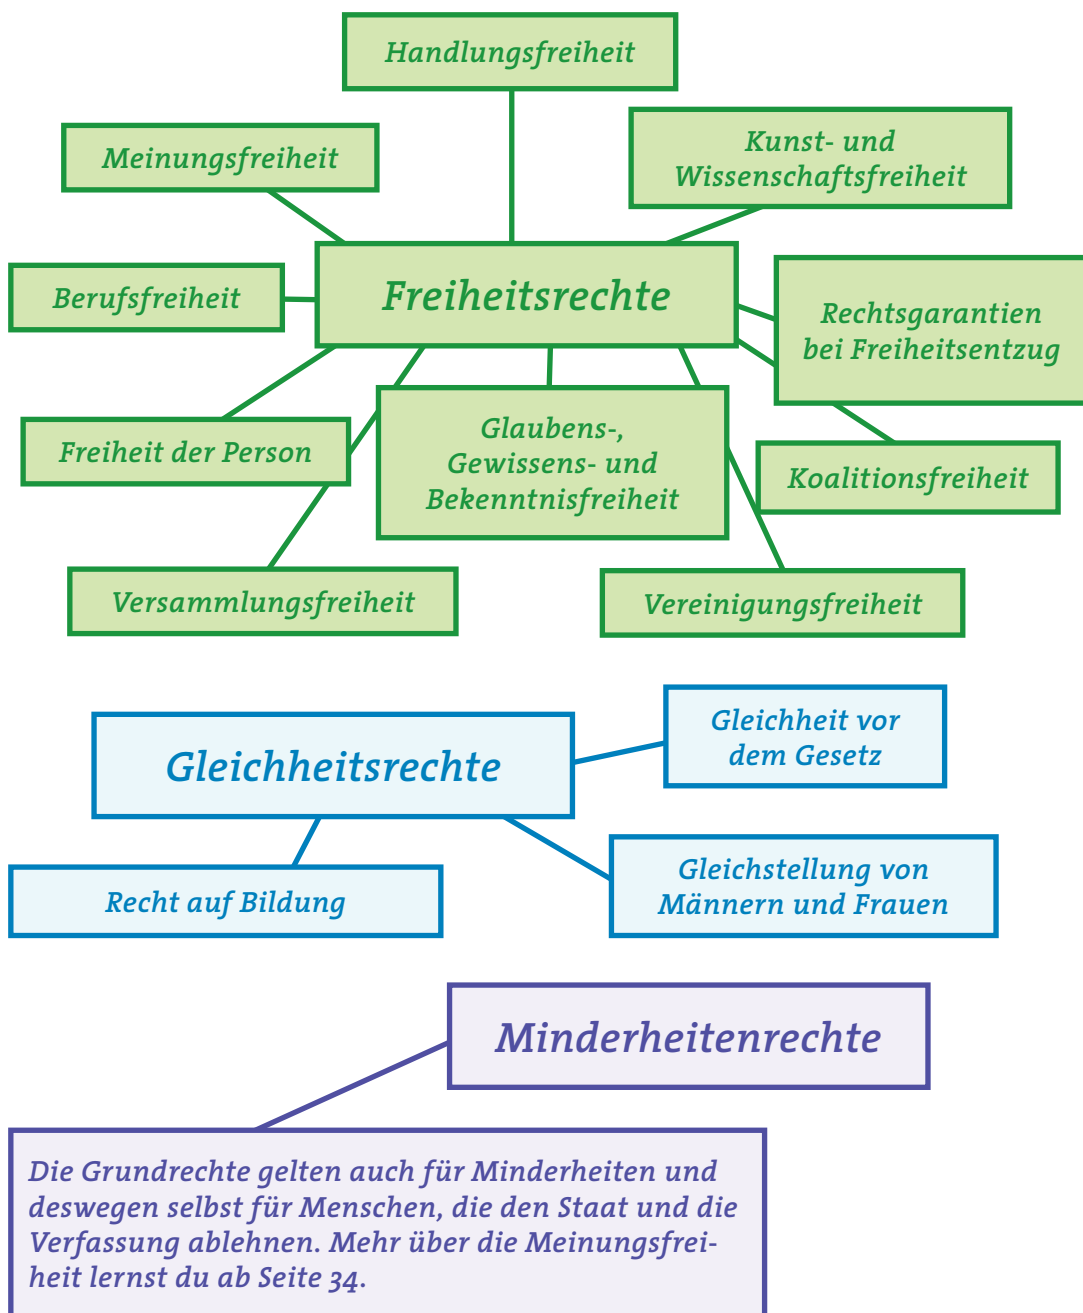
Handlungsfreiheit

Meinungsfreiheit

Kunst- und Wissenschaftsfreiheit

Berufsfreiheit

Freiheitsrechte

Rechtsgarantien bei Freiheitsentzug

Freiheit der Person

Glaubens-, Gewissens- und Bekenntnisfreiheit

Koalitionsfreiheit

Versammlungsfreiheit

Vereinigungsfreiheit

Gleichheitsrechte

Gleichheit vor dem Gesetz

Recht auf Bildung

Gleichstellung von Männern und Frauen

Minderheitenrechte

Die Grundrechte gelten auch für Minderheiten und deswegen selbst für Menschen, die den Staat und die Verfassung ablehnen. Mehr über die Meinungsfreiheit lernst du ab Seite 34.